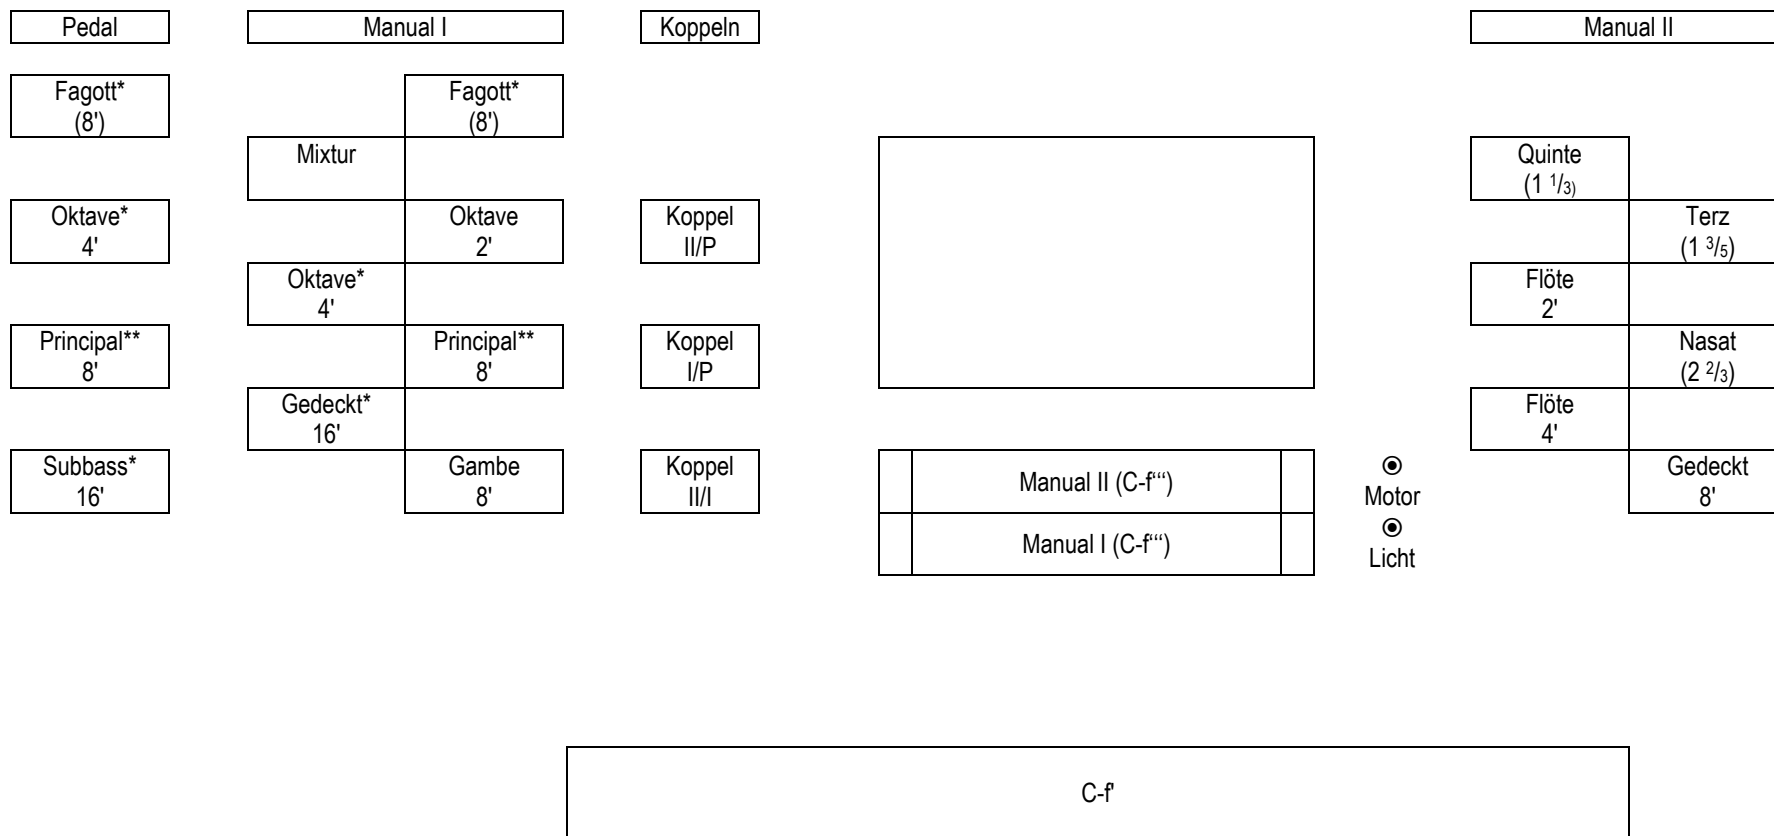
Pedal

Manual I

Koppeln

Manual II

Fagott* (8')

Fagott* (8')

Mixtur

Quinte ($1\,{}^{1}/_{3)}$

Oktave* 4'

Oktave 2'

Koppel II/P

Terz ($1\,{}^{3}/_{5}$)

Oktave* 4'

Flöte 2'

Principal** 8'

Principal** 8'

Koppel I/P

Nasat ($2\,{}^{2}/_{3}$)

Gedeckt* 16'

Flöte 4'

Subbass* 16'

Gambe 8'

Koppel II/I

Manual II (C-f''')

Manual I (C-f''')

⦿ Motor

⦿ Licht

Gedeckt 8'

C-f'